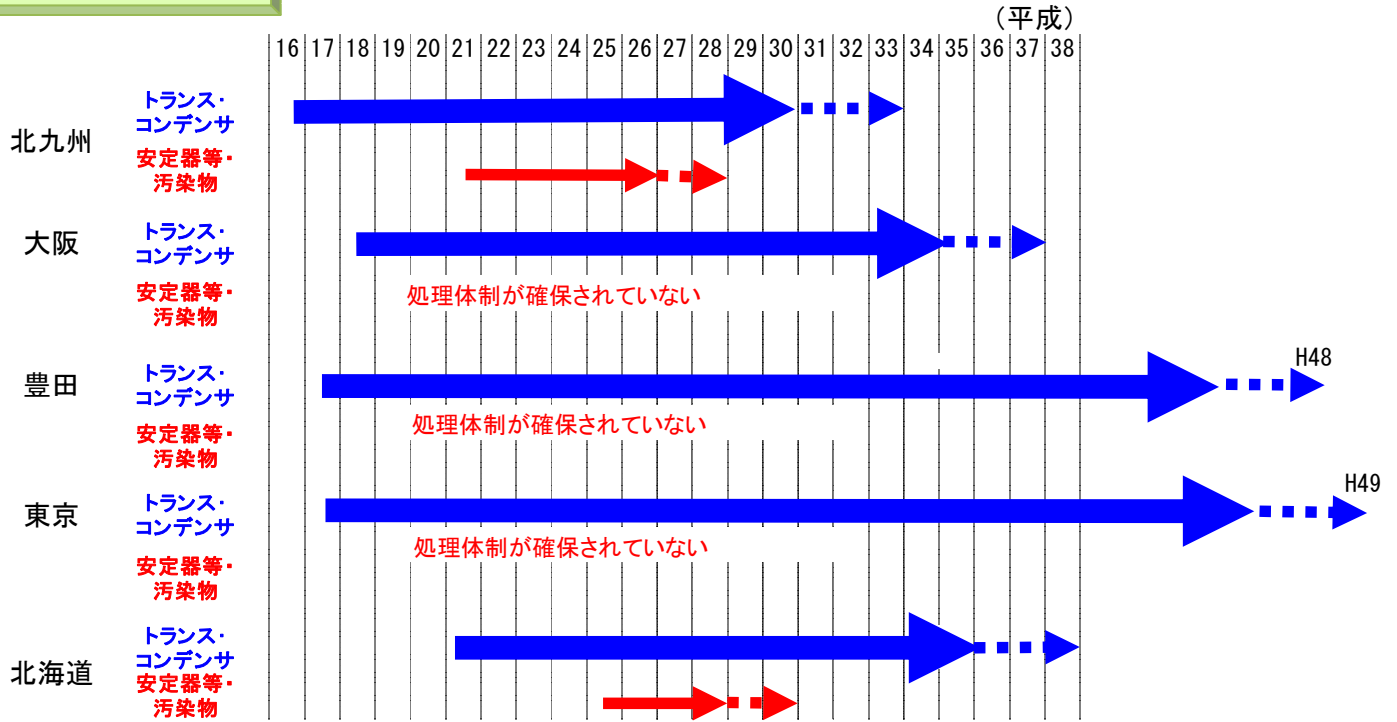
（平成）

| 16 | 17 | 18 | 19 | 20 | 21 | 22 | 23 | 24 | 25 | 26 | 27 | 28 | 29 | 30 | 31 | 32 | 33 | 34 | 35 | 36 | 37 | 38 |
|---|---|---|---|---|---|---|---|---|---|---|---|---|---|---|---|---|---|---|---|---|---|---|

北九州
トランス・コンデンサ
安定器等・汚染物

大阪
トランス・コンデンサ
安定器等・汚染物
処理体制が確保されていない

豊田
トランス・コンデンサ
H48
安定器等・汚染物
処理体制が確保されていない

東京
トランス・コンデンサ
H49
安定器等・汚染物
処理体制が確保されていない

北海道
トランス・コンデンサ
安定器等・汚染物